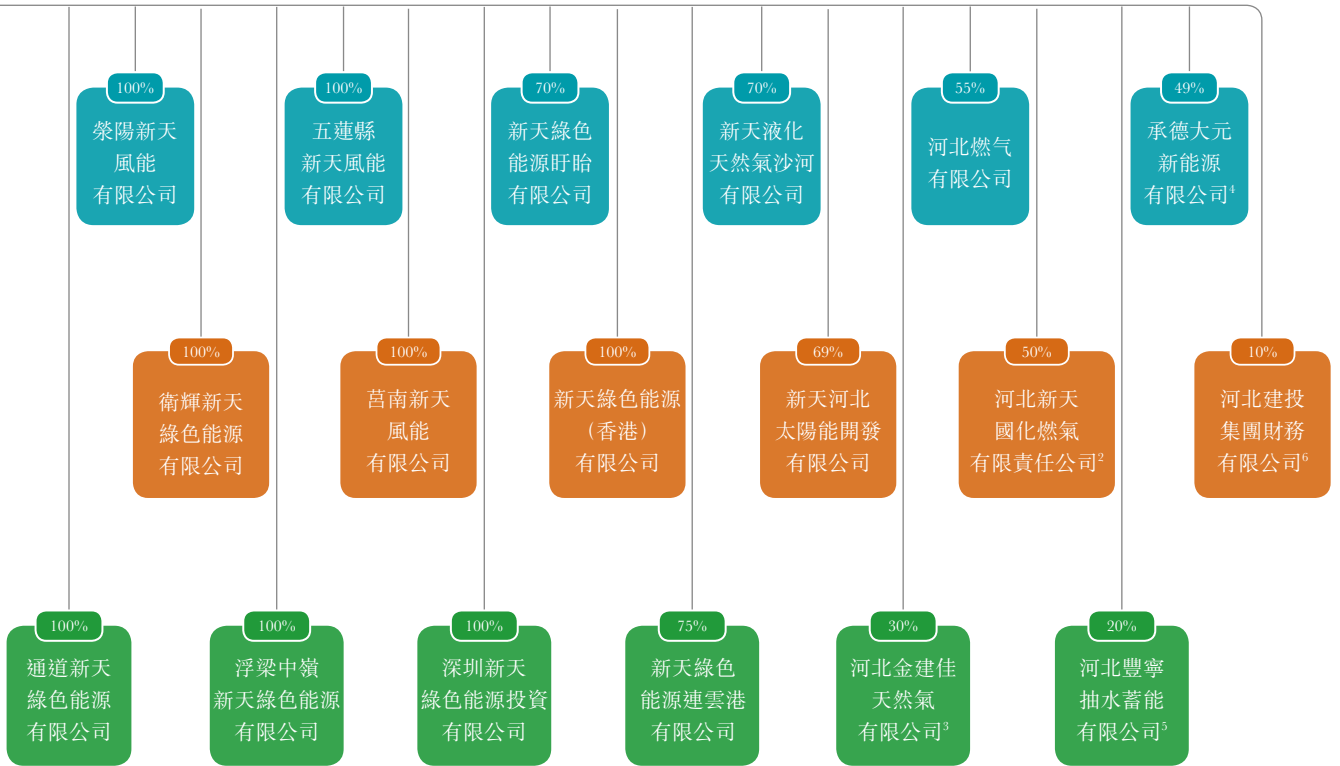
100%
滎陽新天風能有限公司

100%
五蓮縣新天風能有限公司

70%
新天綠色能源盱眙有限公司

70%
新天液化天然氣沙河有限公司

55%
河北燃气有限公司

49%
承德大元新能源有限公司$^4$

100%
衛輝新天綠色能源有限公司

100%
莒南新天風能有限公司

100%
新天綠色能源（香港）有限公司

69%
新天河北太陽能開發有限公司

50%
河北新天國化燃氣有限責任公司$^2$

10%
河北建投集團財務有限公司$^6$

100%
通道新天綠色能源有限公司

100%
浮梁中嶺新天綠色能源有限公司

100%
深圳新天綠色能源投資有限公司

75%
新天綠色能源連雲港有限公司

30%
河北金建佳天然氣有限公司$^3$

20%
河北豐寧抽水蓄能有限公司$^5$